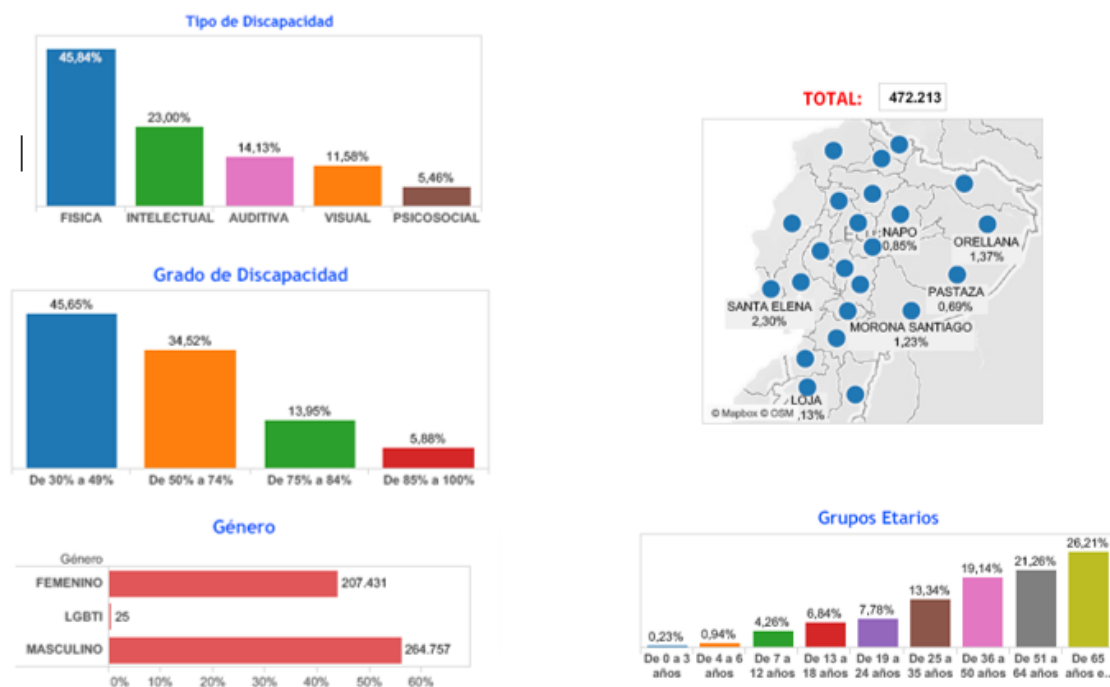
Tipo de Discapacidad

| FISICA | INTELECTUAL | AUDITIVA | VISUAL | PSICOSOCIAL |
|---|---|---|---|---|
| 45,84% | 23,00% | 14,13% | 11,58% | 5,46% |

Grado de Discapacidad

| De 30% a 49% | De 50% a 74% | De 75% a 84% | De 85% a 100% |
|---|---|---|---|
| 45,65% | 34,52% | 13,95% | 5,88% |

Género

Género

| FEMENINO | LGBTI | MASCULINO |
|---|---|---|
| 207.431 | 25 | 264.757 |

0% 10% 20% 30% 40% 50% 60%

TOTAL: 472.213

NAPO 0,85%
ORELLANA 1,37%
PASTAZA 0,69%
SANTA ELENA 2,30%
MORONA SANTIAGO 1,23%
LOJA ,13%
© Mapbox © OSM

Grupos Etarios

| De 0 a 3 años | De 4 a 6 años | De 7 a 12 años | De 13 a 18 años | De 19 a 24 años | De 25 a 35 años | De 36 a 50 años | De 51 a 64 años | De 65 años e... |
|---|---|---|---|---|---|---|---|---|
| 0,23% | 0,94% | 4,26% | 6,84% | 7,78% | 13,34% | 19,14% | 21,26% | 26,21% |